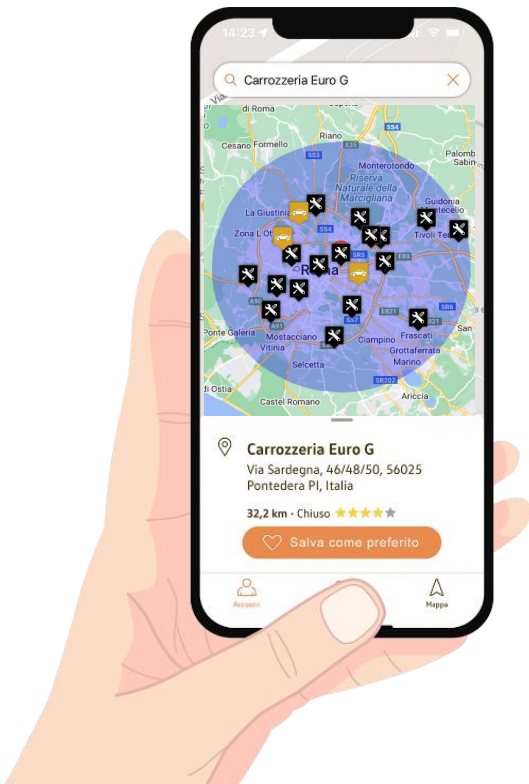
14:23

Carrozzeria Euro G

di Roma
Riano
Cesano Formello
SS4
Palomb Sabin
Monterotondo
Riserva Naturale della Marcigliana
La Giustinia
Guidonia Montecelio
Zona L Ot
Tivoli Te
Roma
A90
Ponte Galeria
A91
Mostacciano
Vitinia
Ciampino
Frascati
Grottaferrata
Marino
Selcetta
di Ostia
Castel Romano
Ariccia

Carrozzeria Euro G
Via Sardegna, 46/48/50, 56025 Pontedera PI, Italia

32,2 km • Chiuso

Salva come preferito

Account
Mappa